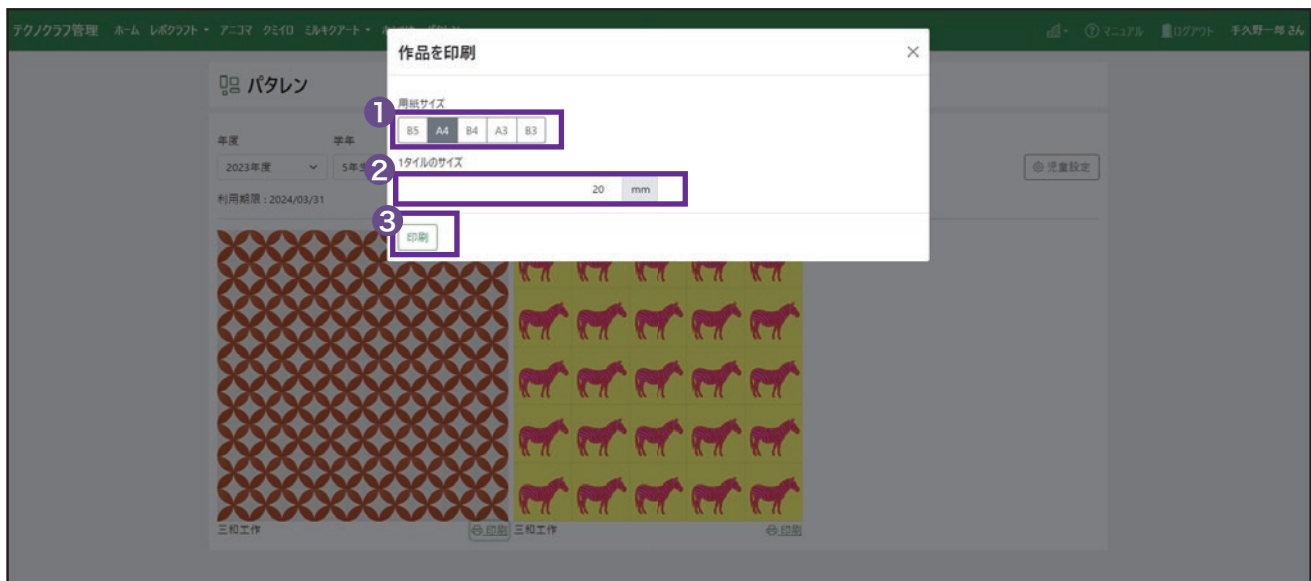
テクノクラフ管理 ホーム レポクラフト ▾ アニコマ クミイロ ミルキクアート ▾ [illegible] マニュアル ログアウト 手久野一郎 さん

パタレン

年度
2023年度
学年
5年生
利用期限：2024/03/31

児童設定

作品を印刷
×

1
用紙サイズ
B5 A4 B4 A3 B3

2
1タイルのサイズ
20 mm

3
印刷

三和工作
印刷
三和工作
印刷